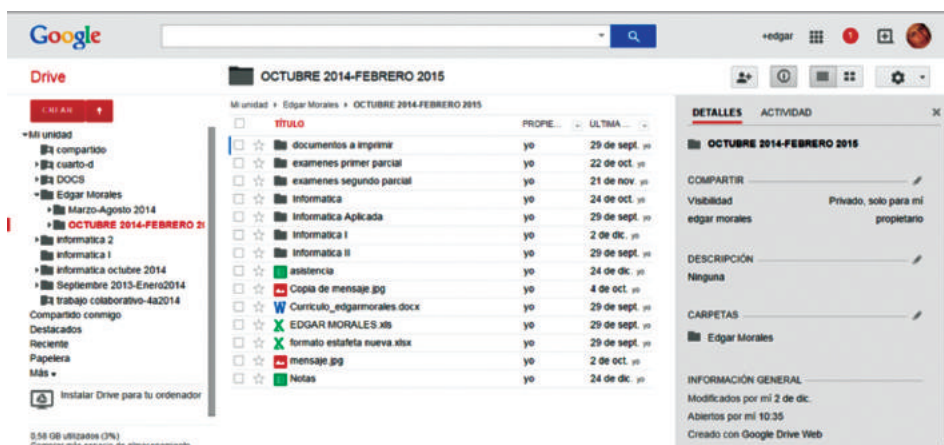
Google

+edgar

1

Drive

OCTUBRE 2014-FEBRERO 2015

CREAR

Mi unidad
compartido
cuarto-d
DOCS
Edgar Morales
Marzo-Agosto 2014
OCTUBRE 2014-FEBRERO 2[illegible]
informatica 2
informatica I
informatica octubre 2014
Septiembre 2013-Enero2014
trabajo colaborativo-4a2014
Compartido conmigo
Destacados
Reciente
Papelera
Más

Instalar Drive para tu ordenador

0,58 GB utilizados (3%)

Mi unidad › Edgar Morales › OCTUBRE 2014-FEBRERO 2015

| | TÍTULO | PROPIE... | ÚLTIMA ... |
|---|---|---|---|
| | documentos a imprimir | yo | 29 de sept. yo |
| | examenes primer parcial | yo | 22 de oct. yo |
| | examenes segundo parcial | yo | 21 de nov. yo |
| | Informatica | yo | 24 de oct. yo |
| | Informatica Aplicada | yo | 29 de sept. yo |
| | Informatica I | yo | 2 de dic. yo |
| | Informatica II | yo | 29 de sept. yo |
| | asistencia | yo | 24 de dic. yo |
| | Copia de mensaje.jpg | yo | 4 de oct. yo |
| | Curriculo_edgarmorales.docx | yo | 29 de sept. yo |
| | EDGAR MORALES.xls | yo | 29 de sept. yo |
| | formato estafeta nueva.xlsx | yo | 29 de sept. yo |
| | mensaje.jpg | yo | 2 de oct. yo |
| | Notas | yo | 24 de dic. yo |

DETALLES ACTIVIDAD

OCTUBRE 2014-FEBRERO 2015

COMPARTIR
Visibilidad Privado, solo para mí
edgar morales propietario

DESCRIPCIÓN
Ninguna

CARPETAS
Edgar Morales

INFORMACIÓN GENERAL
Modificados por mí 2 de dic.
Abiertos por mí 10:35
Creado con Google Drive Web